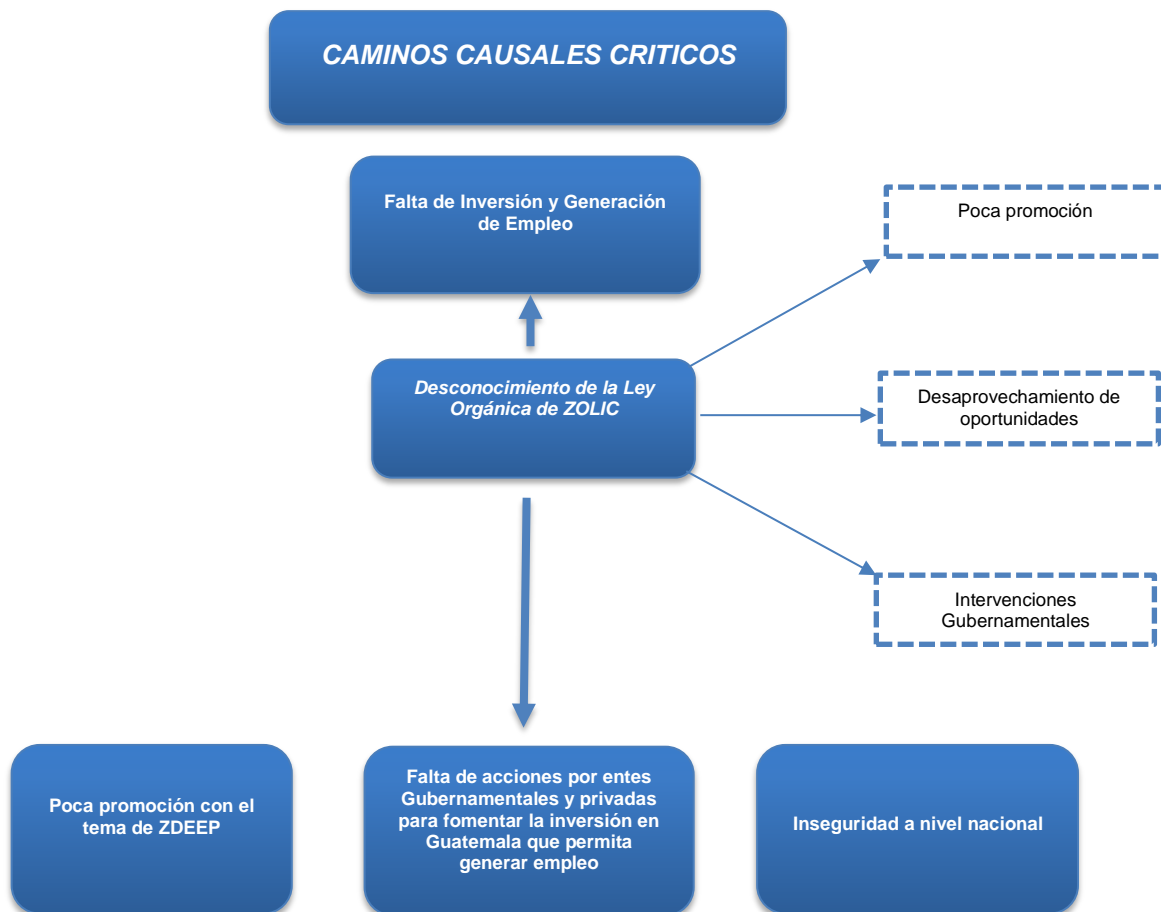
CAMINOS CAUSALES CRITICOS

Falta de Inversión y Generación de Empleo

Poca promoción

Desconocimiento de la Ley Orgánica de ZOLIC

Desaprovechamiento de oportunidades

Intervenciones Gubernamentales

Poca promoción con el tema de ZDEEP

Falta de acciones por entes Gubernamentales y privadas para fomentar la inversión en Guatemala que permita generar empleo

Inseguridad a nivel nacional